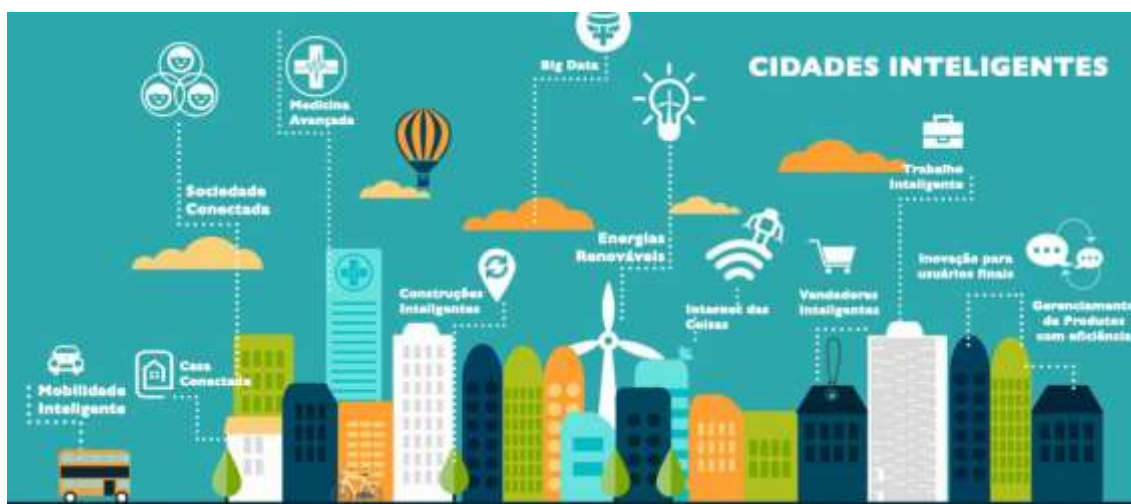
CIDADES INTELIGENTES

Medicina Avançada

Big Data

Sociedade Conectada

Energias Renováveis

Trabalho Inteligente

Construções Inteligentes

Internet das Coisas

Vendedores Inteligentes

Inovação para usuários finais

Gerenciamento de Produtos com eficiência

Casa Conectada

Mobilidade Inteligente